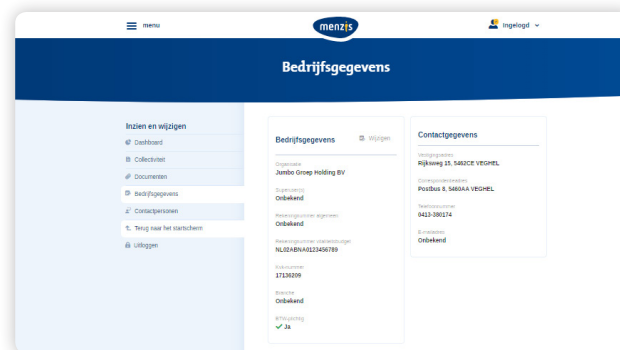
menu

menzis

ingelogd

Bedrijfsgegevens

Inzien en wijzigen

Dashboard

Collectiviteit

Documenten

Bedrijfsgegevens

Contactpersonen

Terug naar het startscherm

Uitloggen

Bedrijfsgegevens

Wijzigen

Organisatie
Jumbo Groep Holding BV

Subnummer(s)
Onbekend

Rekeningnummer algemeen
Onbekend

Rekeningnummer vrijwillige bijdrage
NL02ABNA0123456789

Kvk-nummer
17136309

Branche
Onbekend

BTW-plichtig
Ja

Contactgegevens

Vestigingsadres
Rijksweg 15, 5462CE VEGHEL

Correspondentieadres
Postbus 8, 5460AA VEGHEL

Telefoonnummer
0413-380174

E-mailadres
Onbekend